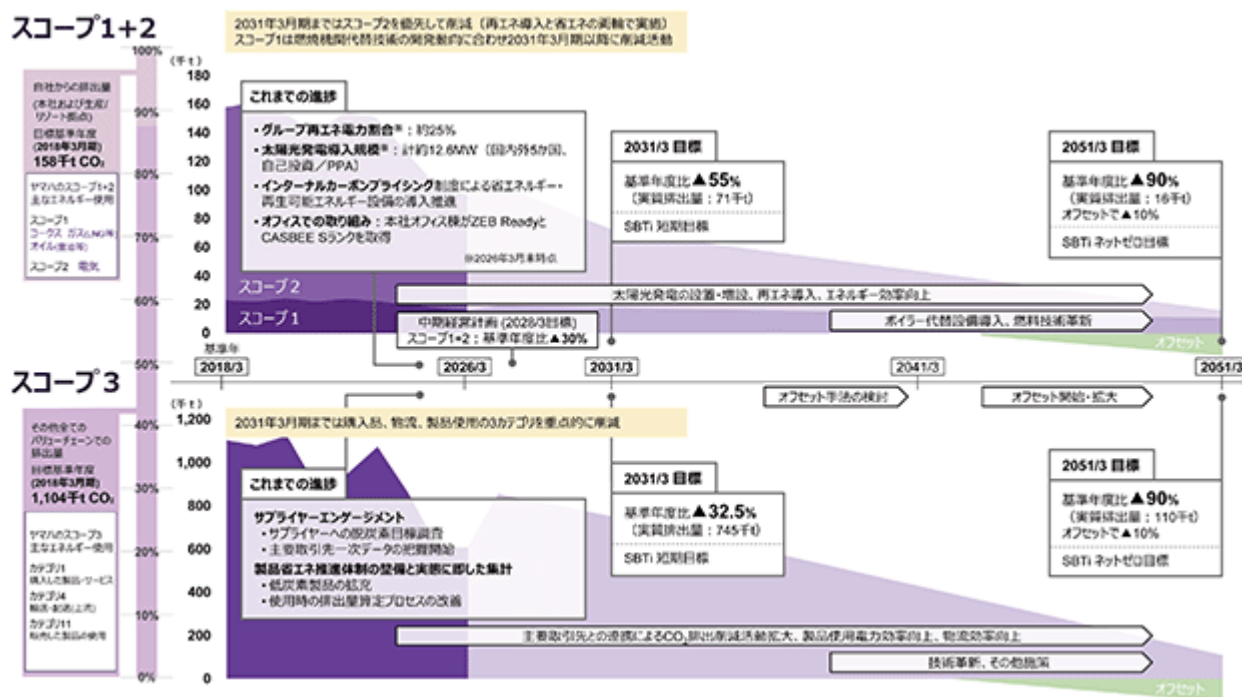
スコープ1+2

2031年3月期まではスコープ2を優先して削減（再エネ導入と省エネの両輪で実施）
スコープ1は燃焼機関代替技術の開発動向に合わせ2031年3月期以降に削減活動

100%
90%
80%
70%
60%
50%
40%
30%
20%
10%
0%

自社からの排出量
（本社および生産/リソート拠点）
目標基準年度
(2018年3月期)
158千t $CO_2$

ヤマハのスコープ1+2
主なエネルギー使用
スコープ1
コークス ガス(LNG等) オイル(重油等)
スコープ2 電気

（千t）
180
160
140
120
100
80
60
40
20
0

これまでの進捗
・グループ再エネ電力割合※：約25%
・太陽光発電導入規模※：計約12.6MW（国内外5か国、自己投資／PPA）
・インターナルカーボンプライシング制度による省エネルギー・再生可能エネルギー設備の導入推進
・オフィスでの取り組み：本社オフィス棟がZEB ReadyとCASBEE Sランクを取得
※2026年3月末時点

2031/3 目標
基準年度比▲55%
（実質排出量：71千t）
SBTi 短期目標

2051/3 目標
基準年度比▲90%
（実質排出量：16千t）
オフセットで▲10%
SBTi ネットゼロ目標

スコープ2
スコープ1
太陽光発電の設置・増設、再エネ導入、エネルギー効率向上
ボイラー代替設備導入、燃料技術革新
中期経営計画（2028/3目標）
スコープ1+2：基準年度比▲30%
オフセット

基準年
2018/3
2026/3
2031/3
2041/3
2051/3

スコープ3

オフセット手法の検討
オフセット開始・拡大

その他全ての バリューチェーンでの排出量
目標基準年度
(2018年3月期)
1,104千t $CO_2$

ヤマハのスコープ3
主なエネルギー使用
カテゴリ1
購入した製品・サービス
カテゴリ4
輸送・配送(上流)
カテゴリ11
販売した製品の使用

（千t）
1,200
1,000
800
600
400
200
0

2031年3月期までは購入品、物流、製品使用の3カテゴリを重点的に削減

これまでの進捗
サプライヤーエンゲージメント
・サプライヤーへの脱炭素目標調査
・主要取引先一次データの把握開始
製品省エネ推進体制の整備と実態に即した集計
・低炭素製品の拡充
・使用時の排出量算定プロセスの改善

2031/3 目標
基準年度比▲32.5%
（実質排出量：745千t）
SBTi 短期目標

2051/3 目標
基準年度比▲90%
（実質排出量：110千t）
オフセットで▲10%
SBTi ネットゼロ目標

主要取引先との連携による$CO_2$排出削減活動拡大、製品使用電力効率向上、物流効率向上
技術革新、その他施策
オフセット